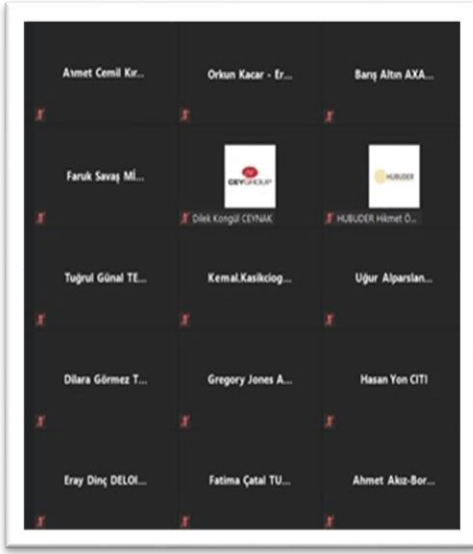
Ahmet Cemil Kır...

Orkun Kacar - Er...

Barış Altın AXA...

Faruk Savaş Mİ...

CEYGROUP

Dilek Kongül CEYNAK

HUBUDER

HUBUDER Hikmet Ö...

Tuğrul Günal TE...

Kemal.Kasikciog...

Uğur Alparslan...

Dilara Görmez T...

Gregory Jones A...

Hasan Yon CITI

Eray Dinç DELOI...

Fatima Çatal TU...

Ahmet Akız-Bor...